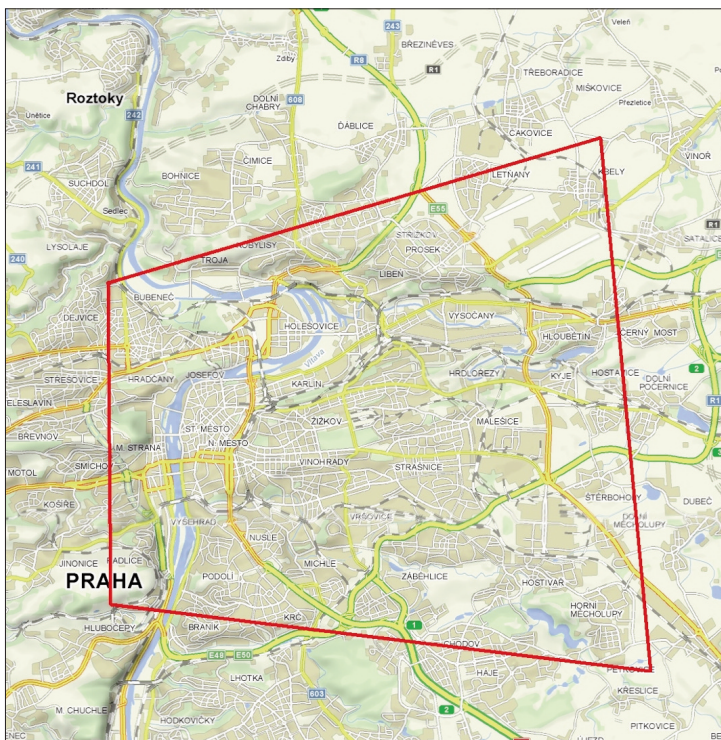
Roztoky
Únětice
242
241
SUCHDOL
Sedlec
LYSOLAJE
240
DEJVICE
STŘEŠOVICE
LESLAVÍN
BŘEVNOV
MOTOL
KOŠÍŘE
JINONICE
PRAHA
HLUBOČEPY
M. CHUCHLE
BOHNICE
ČIMICE
DOLNÍ CHABRY
608
Zdiby
243
BŘEZINĚVES
R8
R1
ĎÁBLICE
TŘEBORADICE
MIŠKOVICE
Přezletice
Veleň
ČAKOVICE
LETŇANY
KBELY
VINOŘ
SATALICE
E55
STŘÍŽKOV
PROSEK
KOBYLISY
TROJA
LIBEŇ
BUBENEČ
HOLEŠOVICE
Vltava
VYSOČANY
HLOUBĚTÍN
ČERNÝ MOST
HRADČANY
JOSEFOV
KARLÍN
HRDLOŘEZY
KYJE
HOSTAVICE
DOLNÍ POČERNICE
2
R1
M. STRANA
ST. MĚSTO
N. MĚSTO
ŽIŽKOV
MALEŠICE
SMÍCHOV
VINOHRADY
STRAŠNICE
ŠTĚRBOHOLY
DUBEČ
DOLNÍ MĚCHOLUPY
VYŠEHRAD
NUSLE
VRŠOVICE
RADLICE
MICHLE
ZÁBĚHLICE
HOSTIVAŘ
PODOLÍ
HORNÍ MĚCHOLUPY
BRANÍK
KRČ
1
CHODOV
E48
E50
HÁJE
PETROVICE
LHOTKA
603
KŘESLICE
2
HODKOVIČKY
PITKOVICE